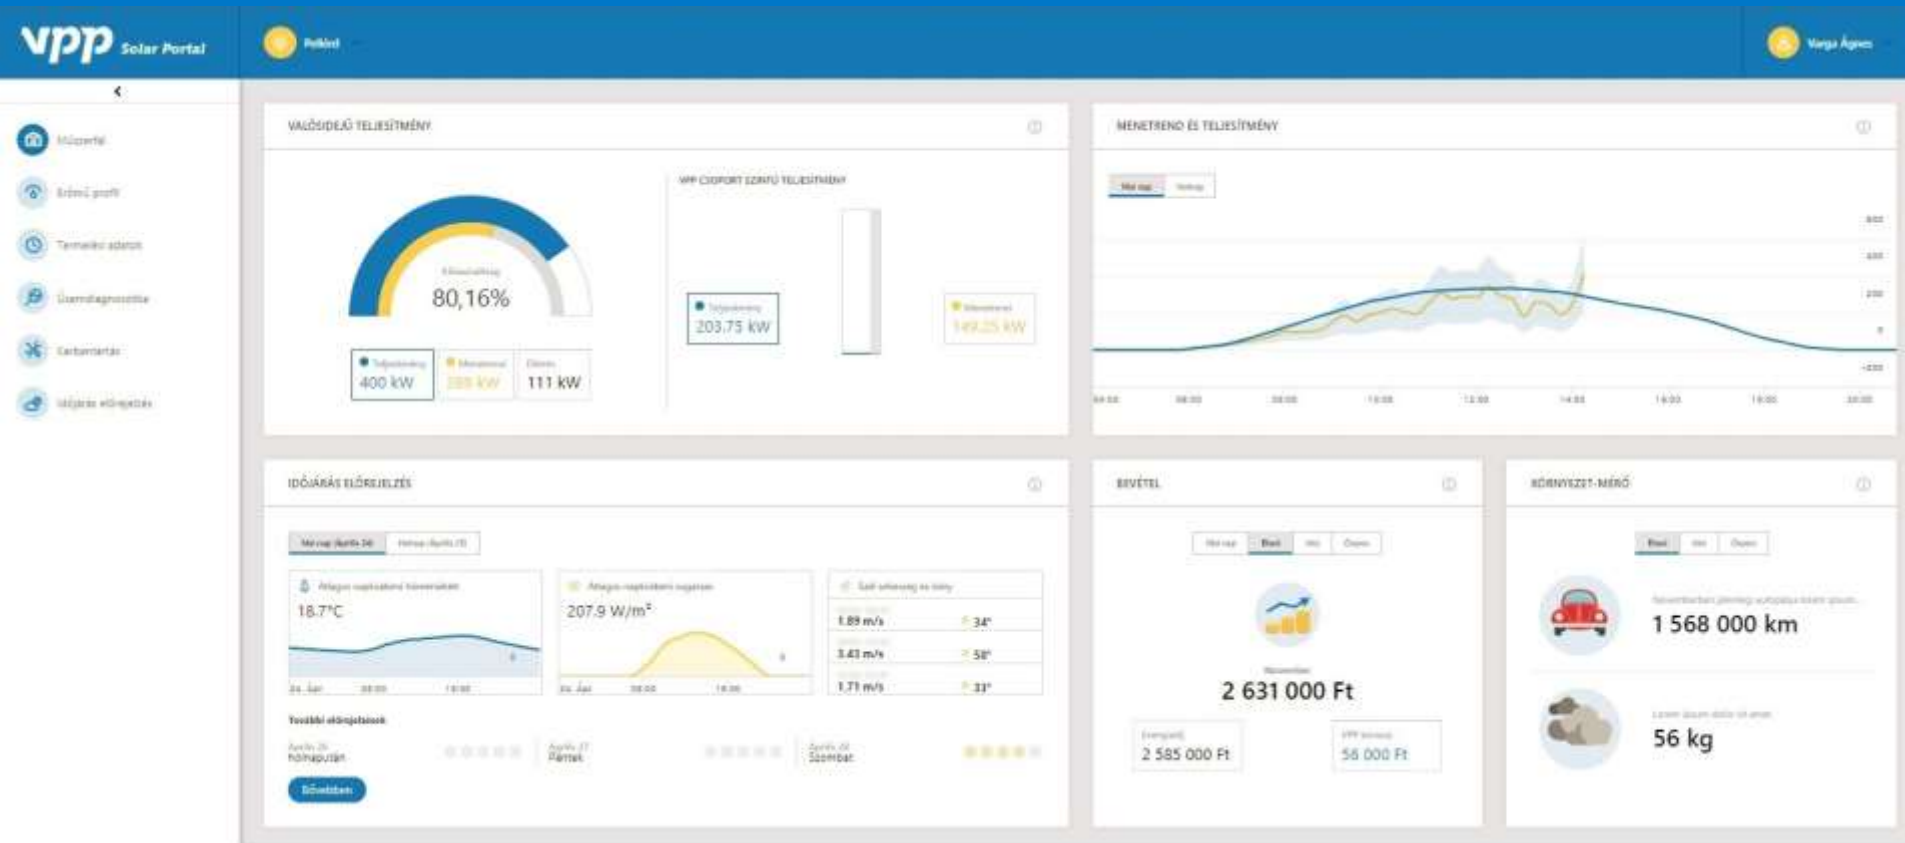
vpp Solar Portal

Pelikó

Varga Ágnes

Műszerfal
Erőmű profil
Termelési adatok
Üzemdiagnosztika
Karbantartás
Időjárás előrejelzés

VALÓSIDEJŰ TELJESÍTMÉNY

80,16%

Teljesítmény 400 kW
Menetrend 288 kW
Eltérés 111 kW

VPP CSOPORT SZINTŰ TELJESÍTMÉNY

Teljesítmény 203.75 kW

Menetrend 149.25 kW

MENETREND ÉS TELJESÍTMÉNY

Mai nap
Holnap

IDŐJÁRÁS ELŐREJELZÉS

Mai nap (Április 24)
Holnap (Április 25)

18.7°C

207.9 W/m²

1.89 m/s 34°
3.43 m/s 58°
1.71 m/s 33°

További előrejelzések

Április 25 Holnapután
Április 27 Péntek
Április 28 Szombat

Bővebben

BEVÉTEL

Mai nap
Évad
Idei
Összes

2 631 000 Ft

2 585 000 Ft

56 000 Ft

KÖRNYEZET-MÉRŐ

Évad
Idei
Összes

1 568 000 km

56 kg